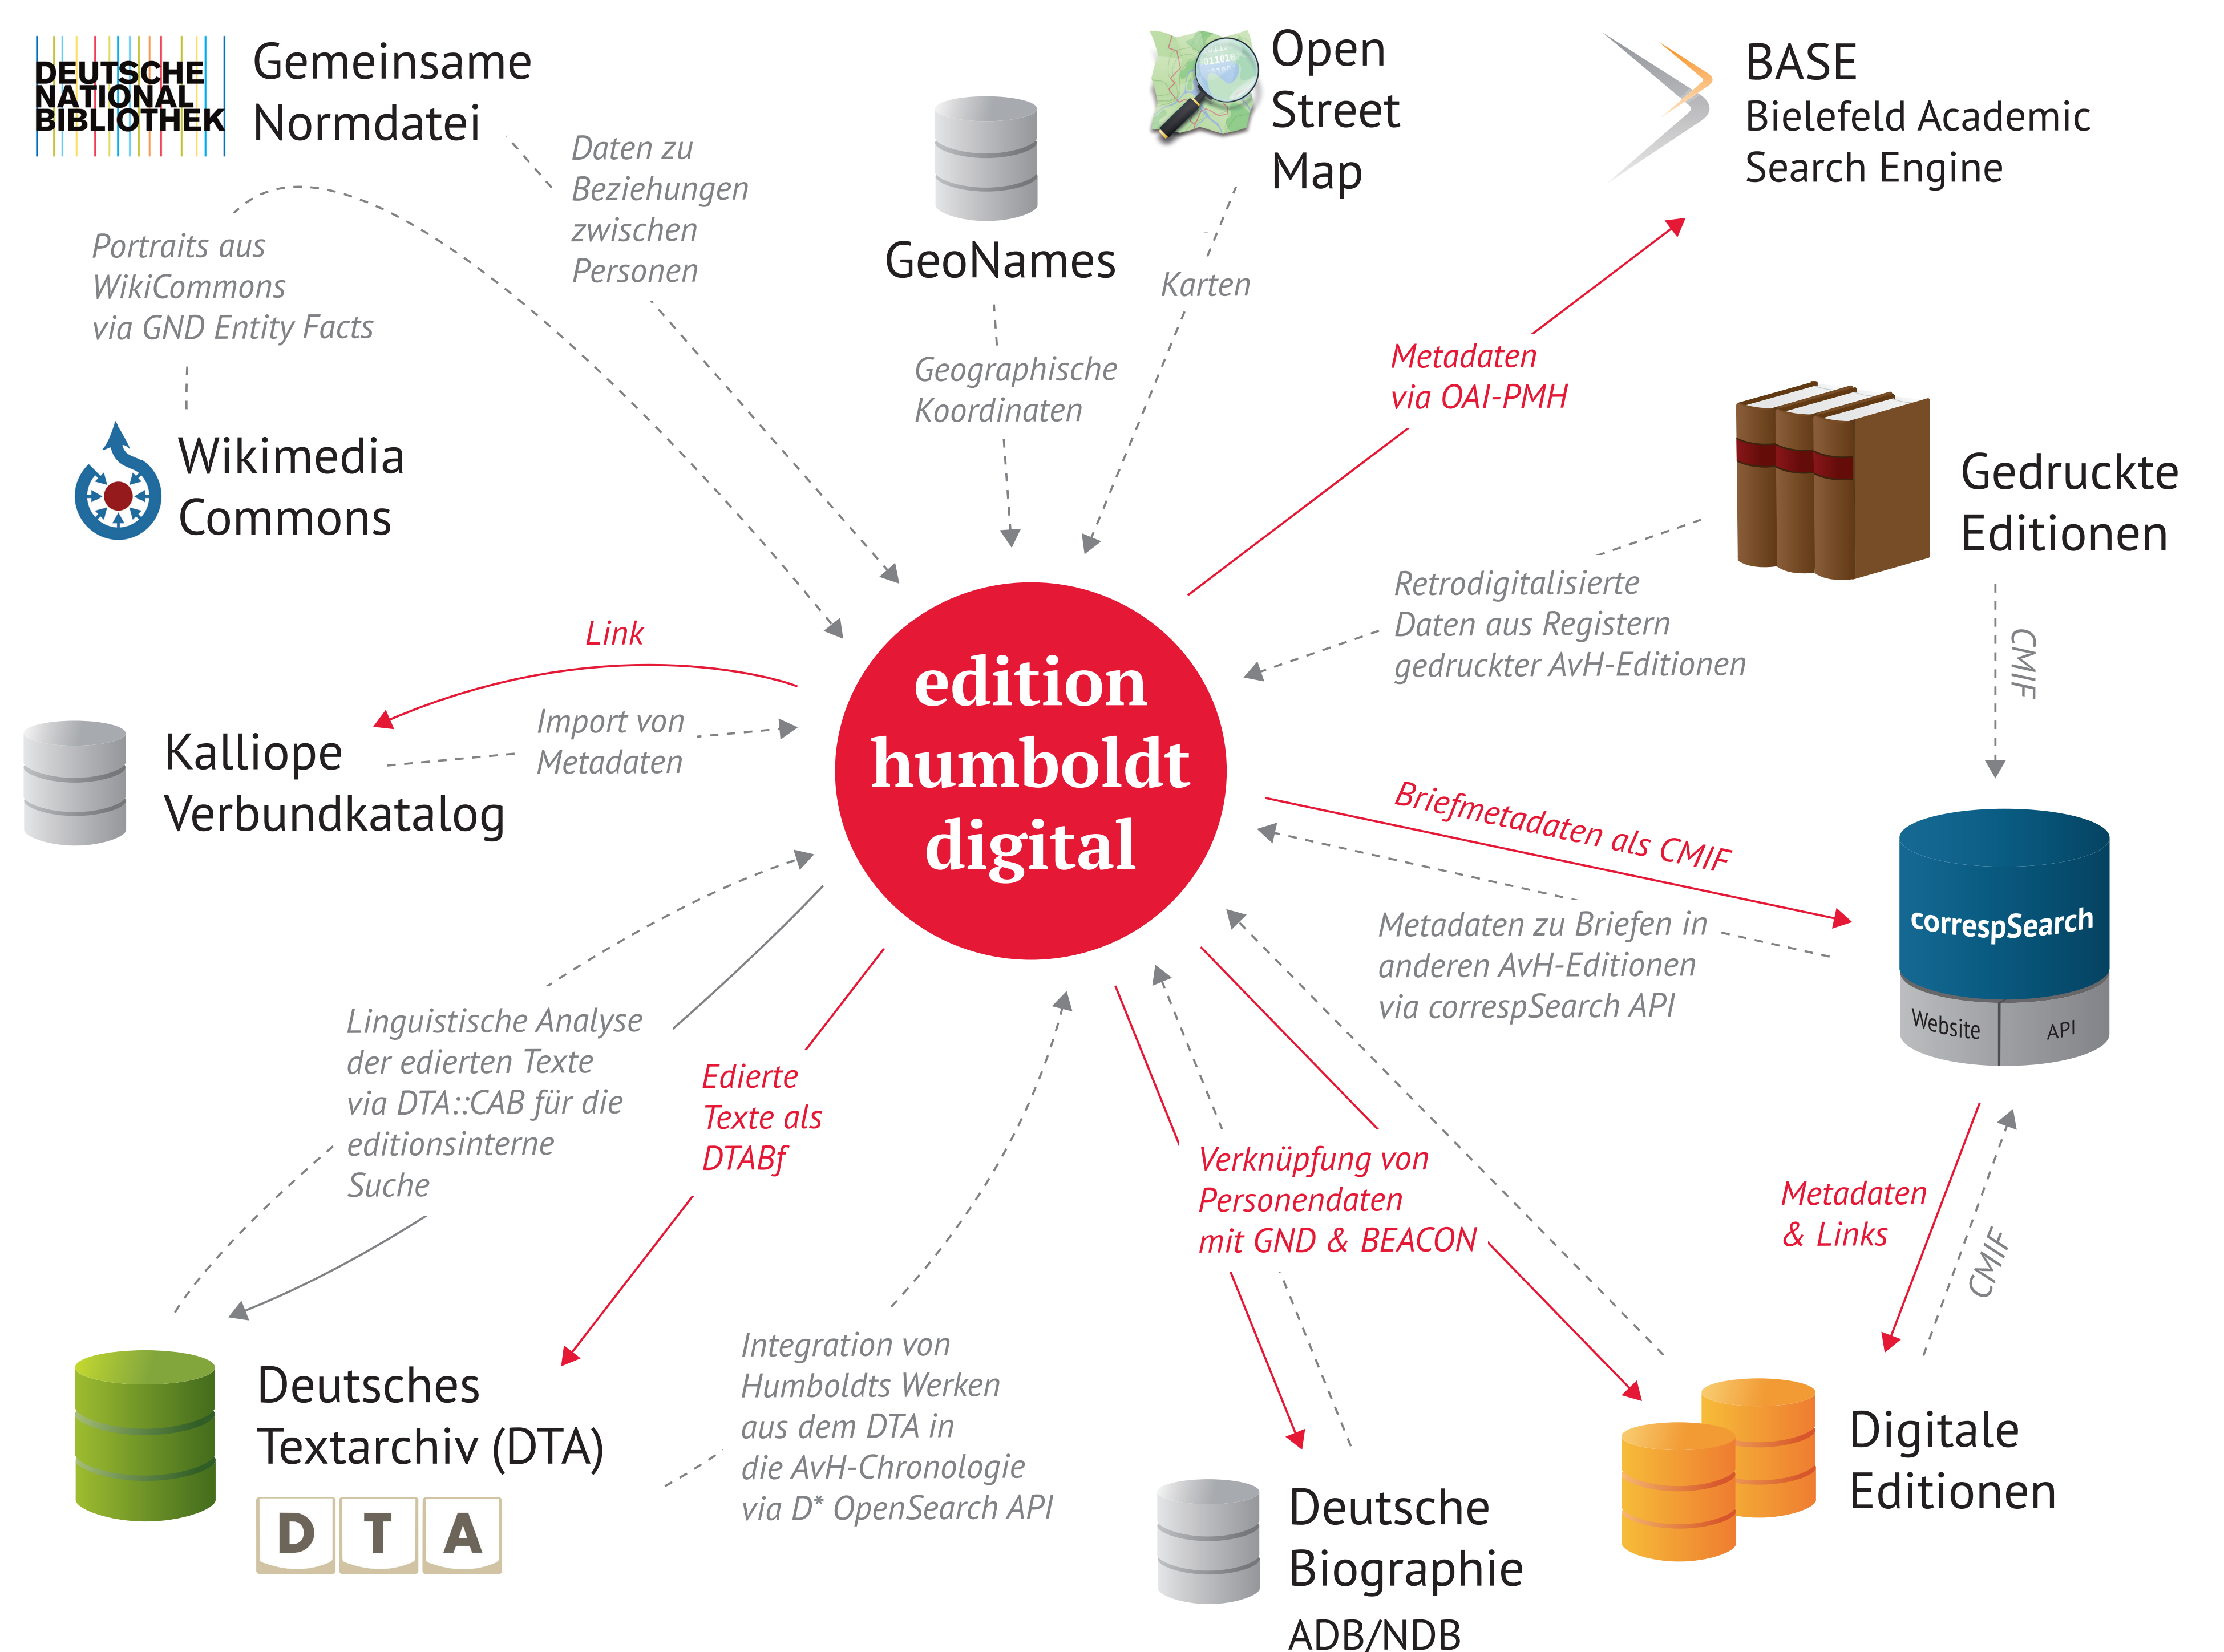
DEUTSCHE NATIONAL BIBLIOTHEK

Gemeinsame Normdatei

Daten zu Beziehungen zwischen Personen

GeoNames

Open Street Map

BASE
Bielefeld Academic Search Engine

Portraits aus WikiCommons via GND Entity Facts

Karten

Geographische Koordinaten

Metadaten via OAI-PMH

Wikimedia Commons

Gedruckte Editionen

Retrodigitalisierte Daten aus Registern gedruckter AvH-Editionen

CMIF

Link

edition humboldt digital

Import von Metadaten

Kalliope Verbundkatalog

Briefmetadaten als CMIF

correspSearch

Website

API

Metadaten zu Briefen in anderen AvH-Editionen via correspSearch API

Linguistische Analyse der edierten Texte via DTA::CAB für die editionsinterne Suche

Edierte Texte als DTABf

Verknüpfung von Personendaten mit GND & BEACON

Metadaten & Links

CMIF

Deutsches Textarchiv (DTA)

D T A

Integration von Humboldts Werken aus dem DTA in die AvH-Chronologie via D* OpenSearch API

Deutsche Biographie
ADB/NDB

Digitale Editionen